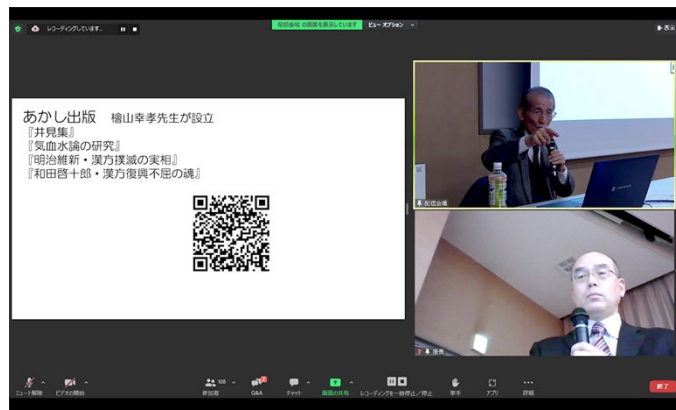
レコーディングしています...

配信会場 の画面を表示しています　ビュー オプション

表示

あかし出版　槍山幸孝先生が設立
『井見集』
『気血水論の研究』
『明治維新・漢方撲滅の実相』
『和田啓十郎・漢方復興不屈の魂』

配信会場

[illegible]

ミュート解除　ビデオの開始　参加者 108　Q&A　チャット　画面の共有　レコーディングを一時停止/停止　手挙　アプリ　詳細　終了